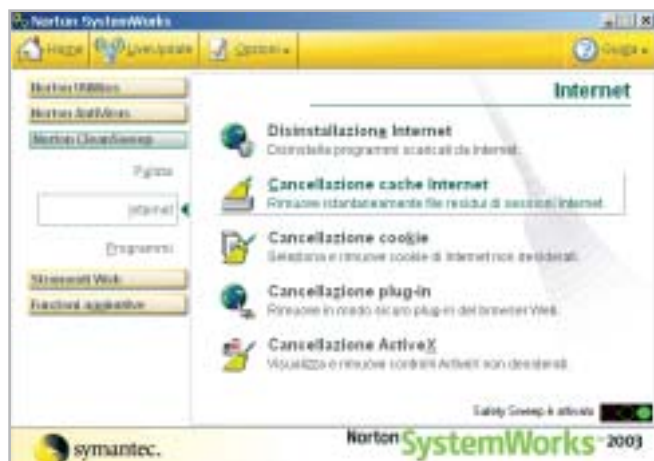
Norton SystemWorks

Home LiveUpdate Opzioni Guida

Norton Utilities
Norton AntiVirus
Norton CleanSweep

File

Internet

Programmi

Strumenti Web
Funzioni aggiuntive

Internet

Disinstallazione Internet
Disinstalla programmi scaricati da Internet.

Cancellazione cache Internet
Rimuove istantaneamente file residui di sessioni Internet.

Cancellazione cookie
Seleziona e rimuove cookie di Internet non desiderati.

Cancellazione plug-in
Rimuove in modo sicuro plug-in del browser Web.

Cancellazione ActiveX
Visualizza e rimuove controlli ActiveX non desiderati.

Safety Sweep è attivato

symantec.

Norton SystemWorks 2003